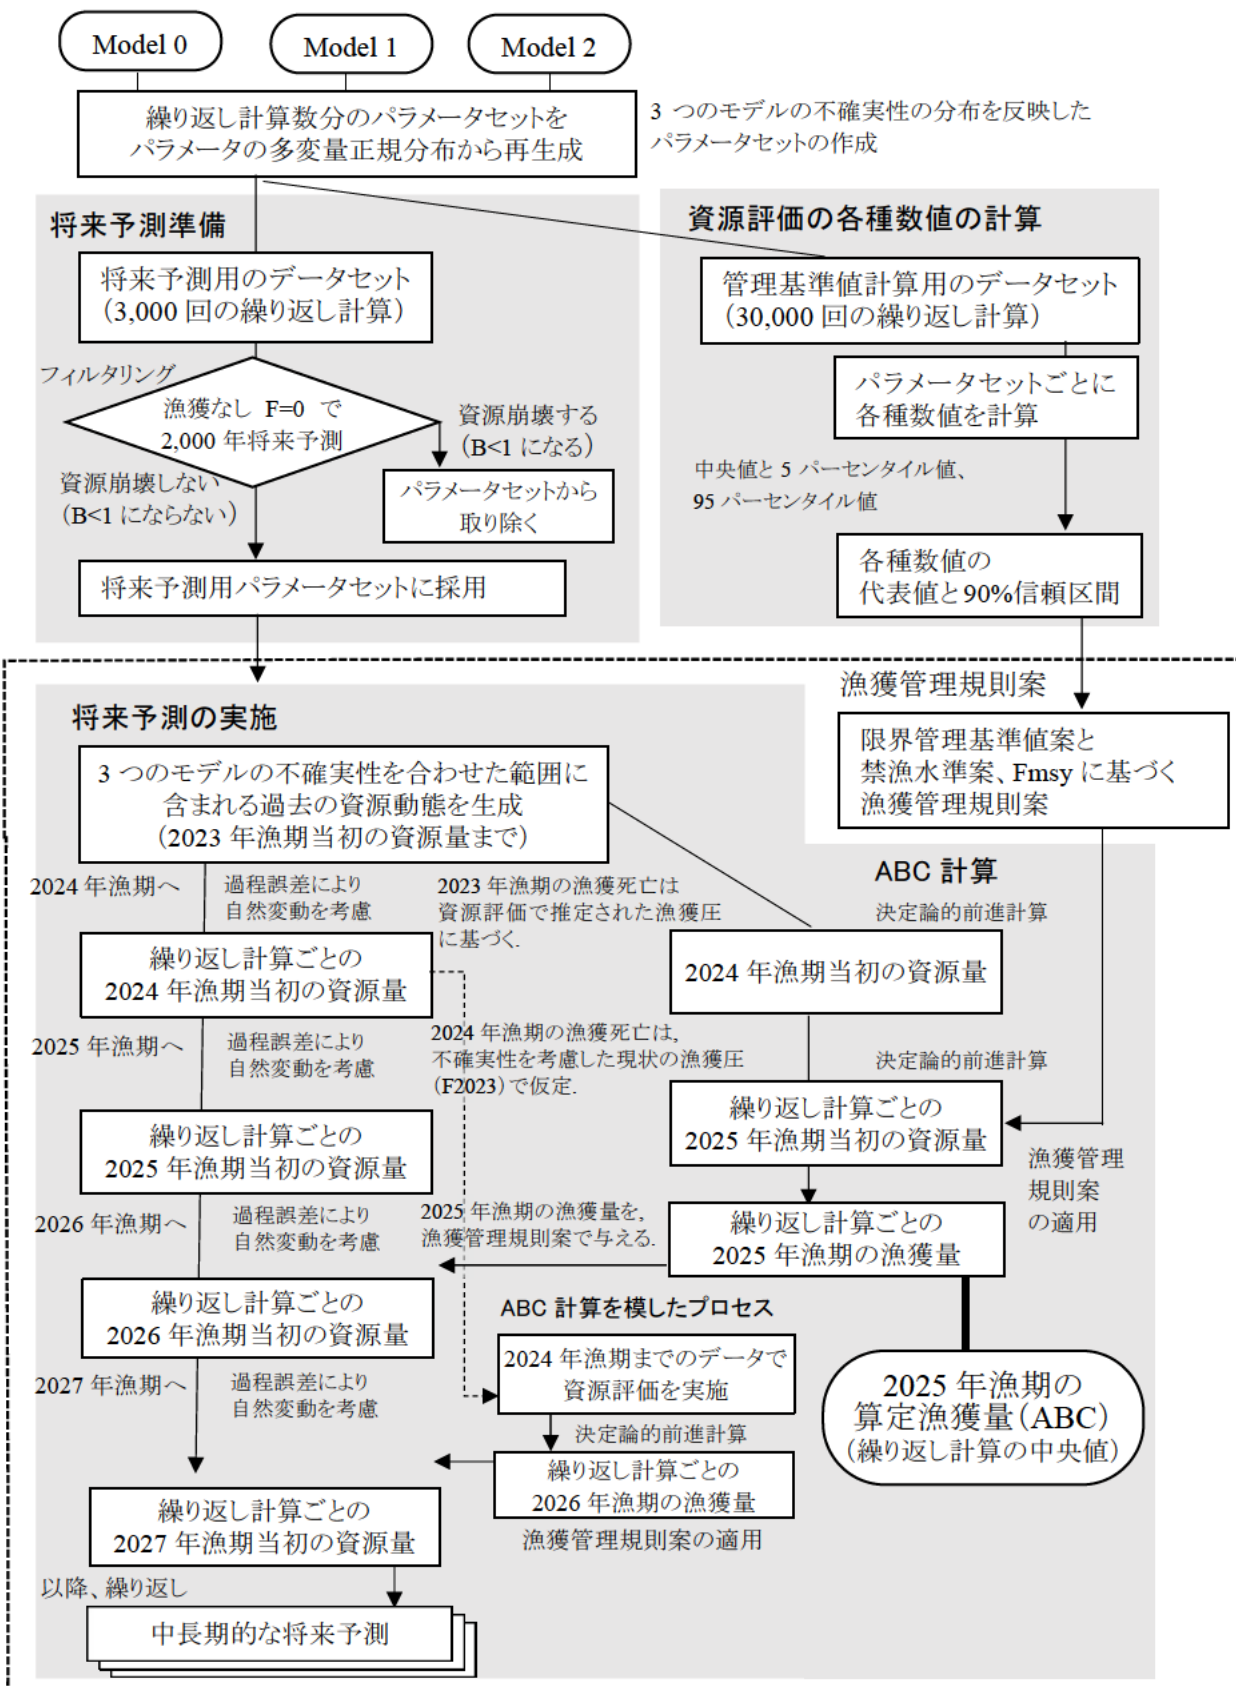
Model 0

Model 1

Model 2

繰り返し計算数分のパラメータセットをパラメータの多変量正規分布から再生成

3 つのモデルの不確実性の分布を反映したパラメータセットの作成

将来予測準備

将来予測用のデータセット（3,000 回の繰り返し計算）

フィルタリング

漁獲なし F=0 で 2,000 年将来予測

資源崩壊する（B<1 になる）

パラメータセットから取り除く

資源崩壊しない（B<1 にならない）

将来予測用パラメータセットに採用

資源評価の各種数値の計算

管理基準値計算用のデータセット（30,000 回の繰り返し計算）

パラメータセットごとに各種数値を計算

中央値と 5 パーセンタイル値、95 パーセンタイル値

各種数値の代表値と 90%信頼区間

漁獲管理規則案

限界管理基準値案と禁漁水準案、Fmsy に基づく漁獲管理規則案

将来予測の実施

3 つのモデルの不確実性を合わせた範囲に含まれる過去の資源動態を生成（2023 年漁期当初の資源量まで）

ABC 計算

決定論的前進計算

2024 年漁期へ

過程誤差により自然変動を考慮

2023 年漁期の漁獲死亡は資源評価で推定された漁獲圧に基づく.

繰り返し計算ごとの 2024 年漁期当初の資源量

2024 年漁期当初の資源量

2025 年漁期へ

過程誤差により自然変動を考慮

2024 年漁期の漁獲死亡は,不確実性を考慮した現状の漁獲圧（F2023）で仮定.

決定論的前進計算

繰り返し計算ごとの 2025 年漁期当初の資源量

繰り返し計算ごとの 2025 年漁期当初の資源量

漁獲管理規則の適用

2026 年漁期へ

過程誤差により自然変動を考慮

2025 年漁期の漁獲量を,漁獲管理規則案で与える.

繰り返し計算ごとの 2025 年漁期の漁獲量

ABC 計算を模したプロセス

繰り返し計算ごとの 2026 年漁期当初の資源量

2024 年漁期までのデータで資源評価を実施

2025 年漁期の算定漁獲量（ABC）（繰り返し計算の中央値）

2027 年漁期へ

過程誤差により自然変動を考慮

決定論的前進計算

繰り返し計算ごとの 2026 年漁期の漁獲量

漁獲管理規則案の適用

繰り返し計算ごとの 2027 年漁期当初の資源量

以降、繰り返し

中長期的な将来予測